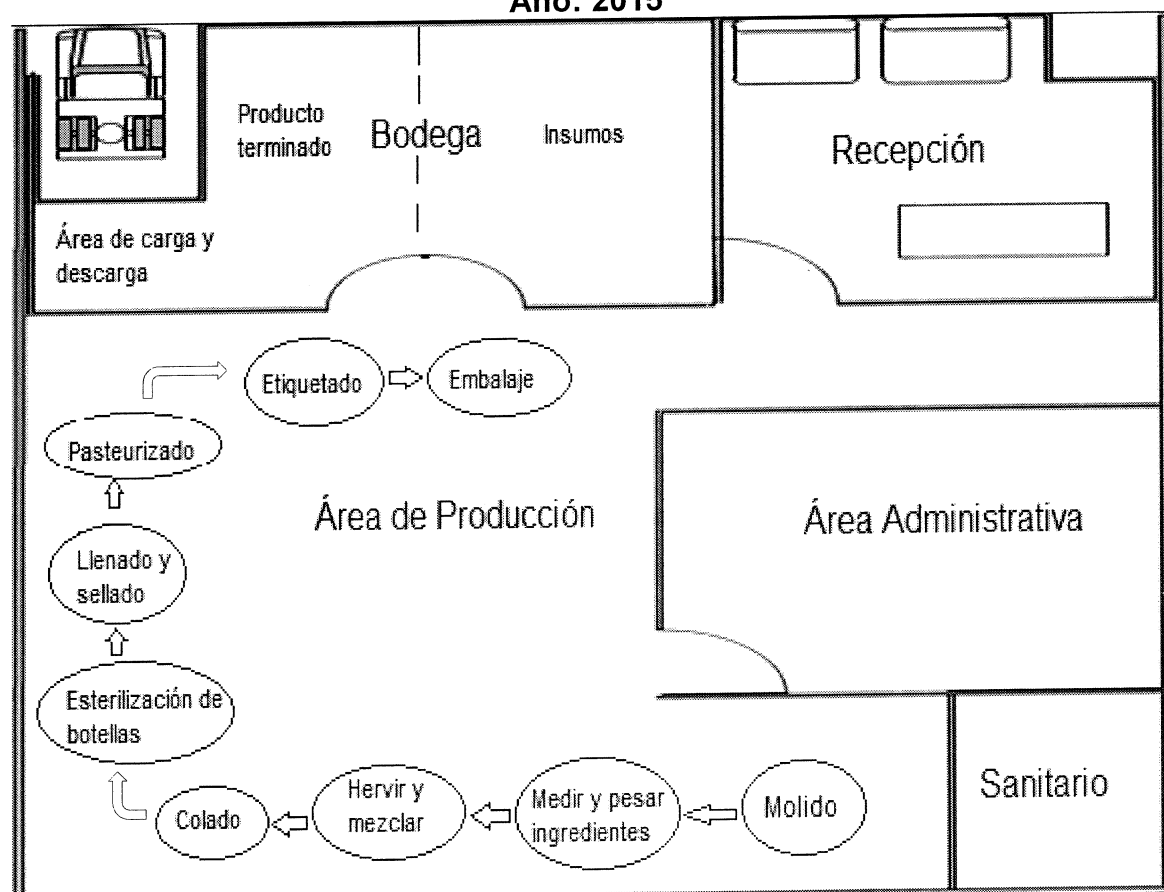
Año: 2015

Producto terminado

Bodega

Insumos

Recepción

Área de carga y descarga

Etiquetado

Embalaje

Pasteurizado

Área de Producción

Área Administrativa

Llenado y sellado

Esterilización de botellas

Colado

Hervir y mezclar

Medir y pesar ingredientes

Molido

Sanitario